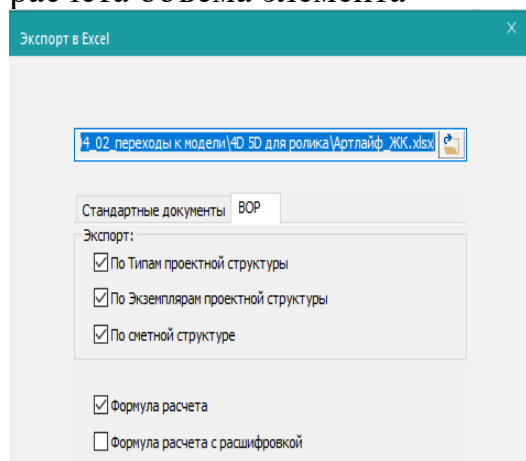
Экспорт в Excel

X

4_02_переходы к модели\4D 5D для ролика\Артлайф_ЖК.xlsx

Стандартные документы

ВОР

Экспорт:

По Типам проектной структуры

По Экземплярам проектной структуры

По сметной структуре

Формула расчета

Формула расчета с расшифровкой